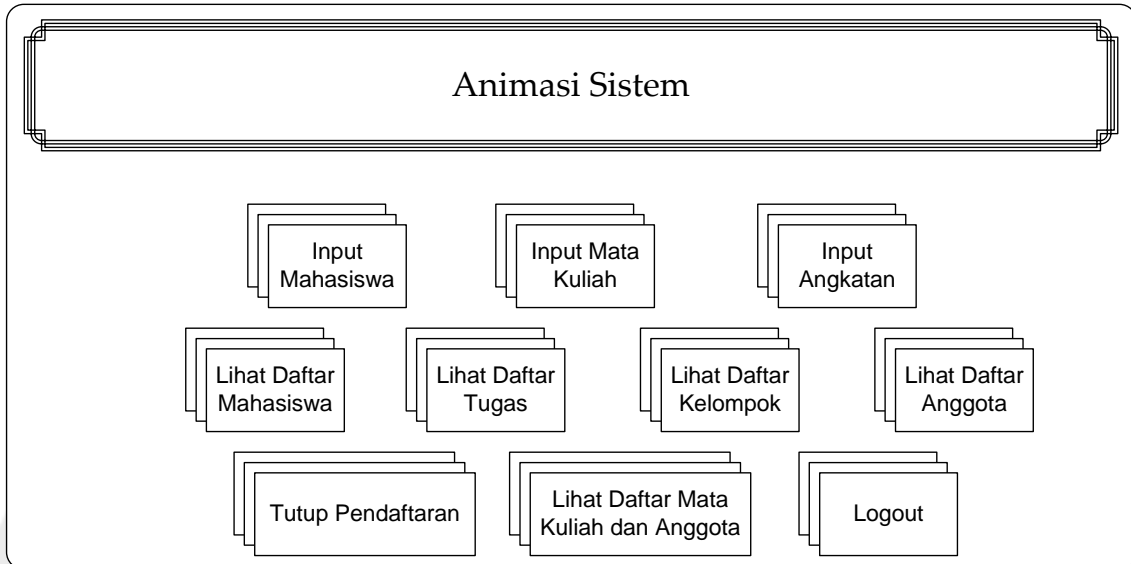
Animasi Sistem

Input Mahasiswa

Input Mata Kuliah

Input Angkatan

Lihat Daftar Mahasiswa

Lihat Daftar Tugas

Lihat Daftar Kelompok

Lihat Daftar Anggota

Tutup Pendaftaran

Lihat Daftar Mata Kuliah dan Anggota

Logout